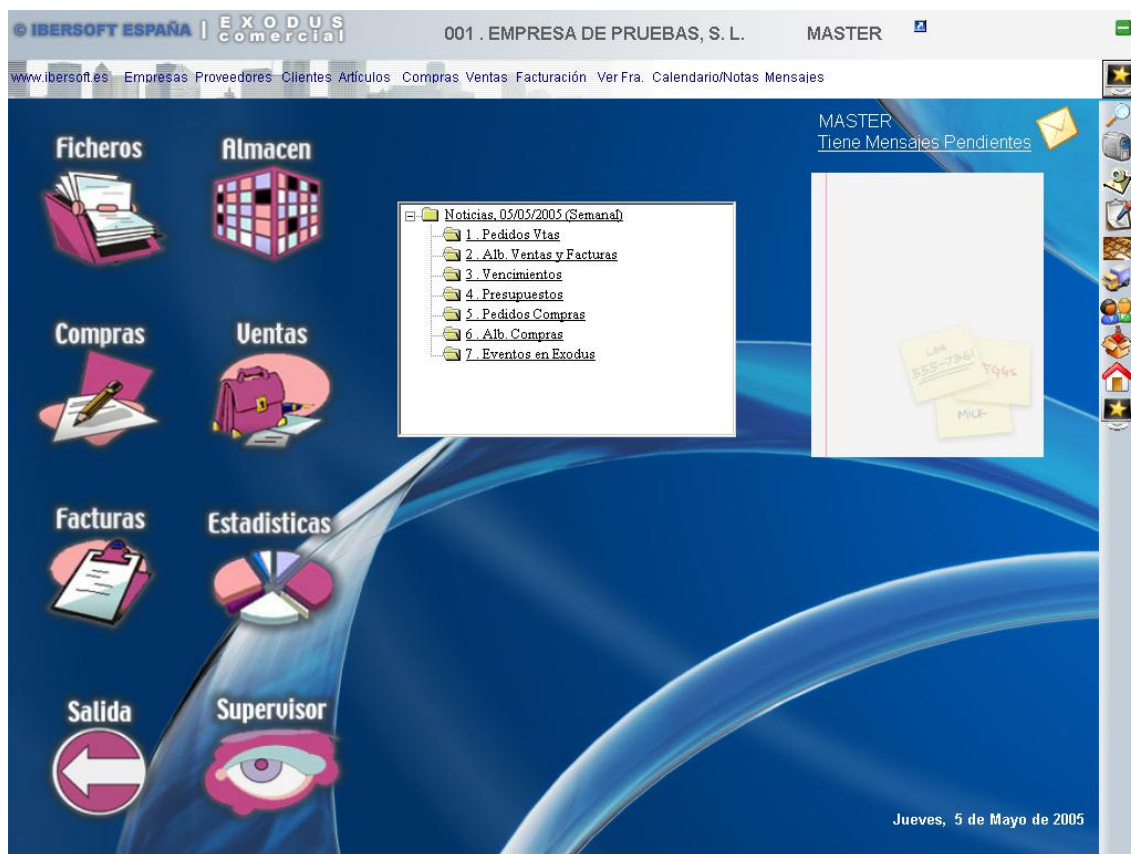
© IBERSOFT ESPAÑA | EXODUS comercial

001 . EMPRESA DE PRUEBAS, S. L.

MASTER

www.ibersoft.es Empresas Proveedores Clientes Artículos Compras Ventas Facturación Ver Fra. Calendario/Notas Mensajes

Ficheros

Almacen

Compras

Ventas

Facturas

Estadisticas

Salida

Supervisor

Noticias, 05/05/2005 (Semanal)
1 . Pedidos Vtas
2 . Alb. Ventas y Facturas
3 . Vencimientos
4 . Presupuestos
5 . Pedidos Compras
6 . Alb. Compras
7 . Eventos en Exodus

MASTER
Tiene Mensajes Pendientes

Jueves, 5 de Mayo de 2005